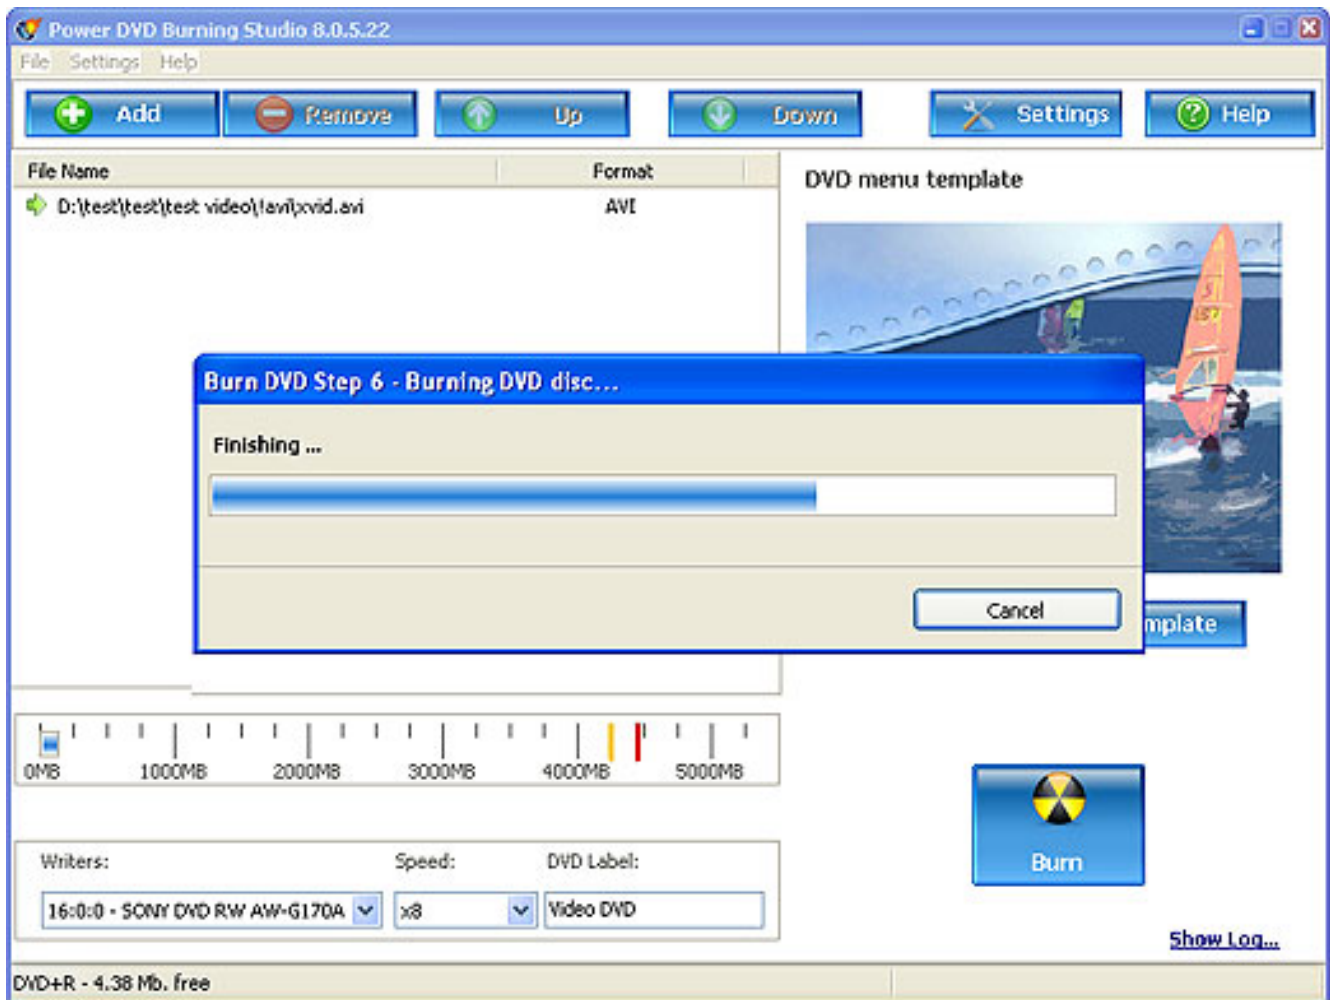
Power DVD Burning Studio 8.0.5.22

File Settings Help

Add Remove Up Down Settings Help

| File Name | Format |
|---|---|
| D:\test\test\test video\!avi\xvid.avi | AVI |

DVD menu template

Burn DVD Step 6 - Burning DVD disc...

Finishing ...

Cancel

mplate

0MB 1000MB 2000MB 3000MB 4000MB 5000MB

Writers: Speed: DVD Label:

16:0:0 - SONY DVD RW AW-G170A x8 Video DVD

Burn

Show Log...

DVD+R - 4.38 Mb. free